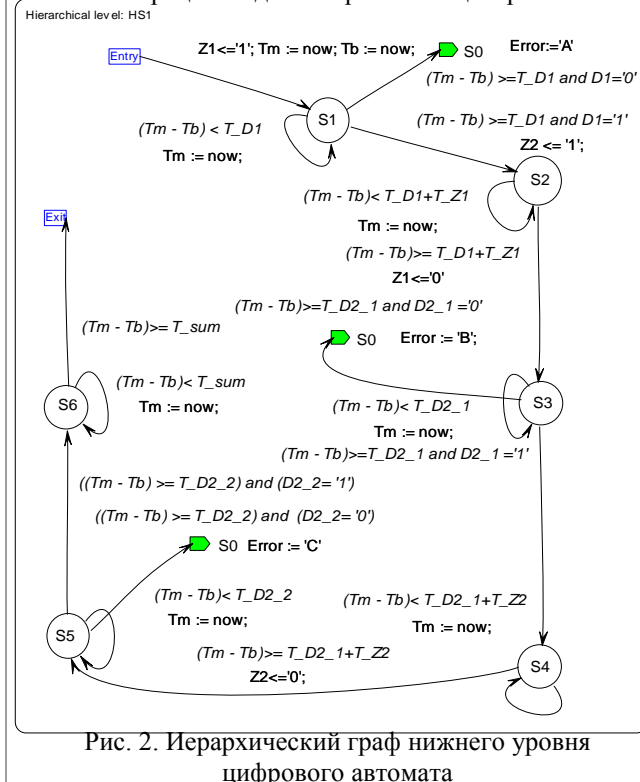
Hierarchical level: HS1

Entry

Z1<='1'; Tm := now; Tb := now;

S0 Error:='A'

(Tm - Tb) >=T_D1 and D1='0'

S1

(Tm - Tb) < T_D1

Tm := now;

(Tm - Tb) >=T_D1 and D1='1'

Z2 <= '1';

S2

(Tm - Tb)< T_D1+T_Z1

Tm := now;

(Tm - Tb)>= T_D1+T_Z1

Z1<='0'

Exit

(Tm - Tb)>=T_D2_1 and D2_1 ='0'

(Tm - Tb)>= T_sum

S0 Error := 'B';

(Tm - Tb)< T_sum

S6

Tm := now;

S3

(Tm - Tb)< T_D2_1

Tm := now;

(Tm - Tb)>=T_D2_1 and D2_1 ='1'

((Tm - Tb) >= T_D2_2) and (D2_2= '1')

((Tm - Tb) >= T_D2_2) and (D2_2= '0')

S0 Error := 'C'

(Tm - Tb)< T_D2_2

(Tm - Tb)< T_D2_1+T_Z2

S5

Tm := now;

Tm := now;

(Tm - Tb)>= T_D2_1+T_Z2

Z2<='0';

S4

Рис. 2. Иерархический граф нижнего уровня цифрового автомата